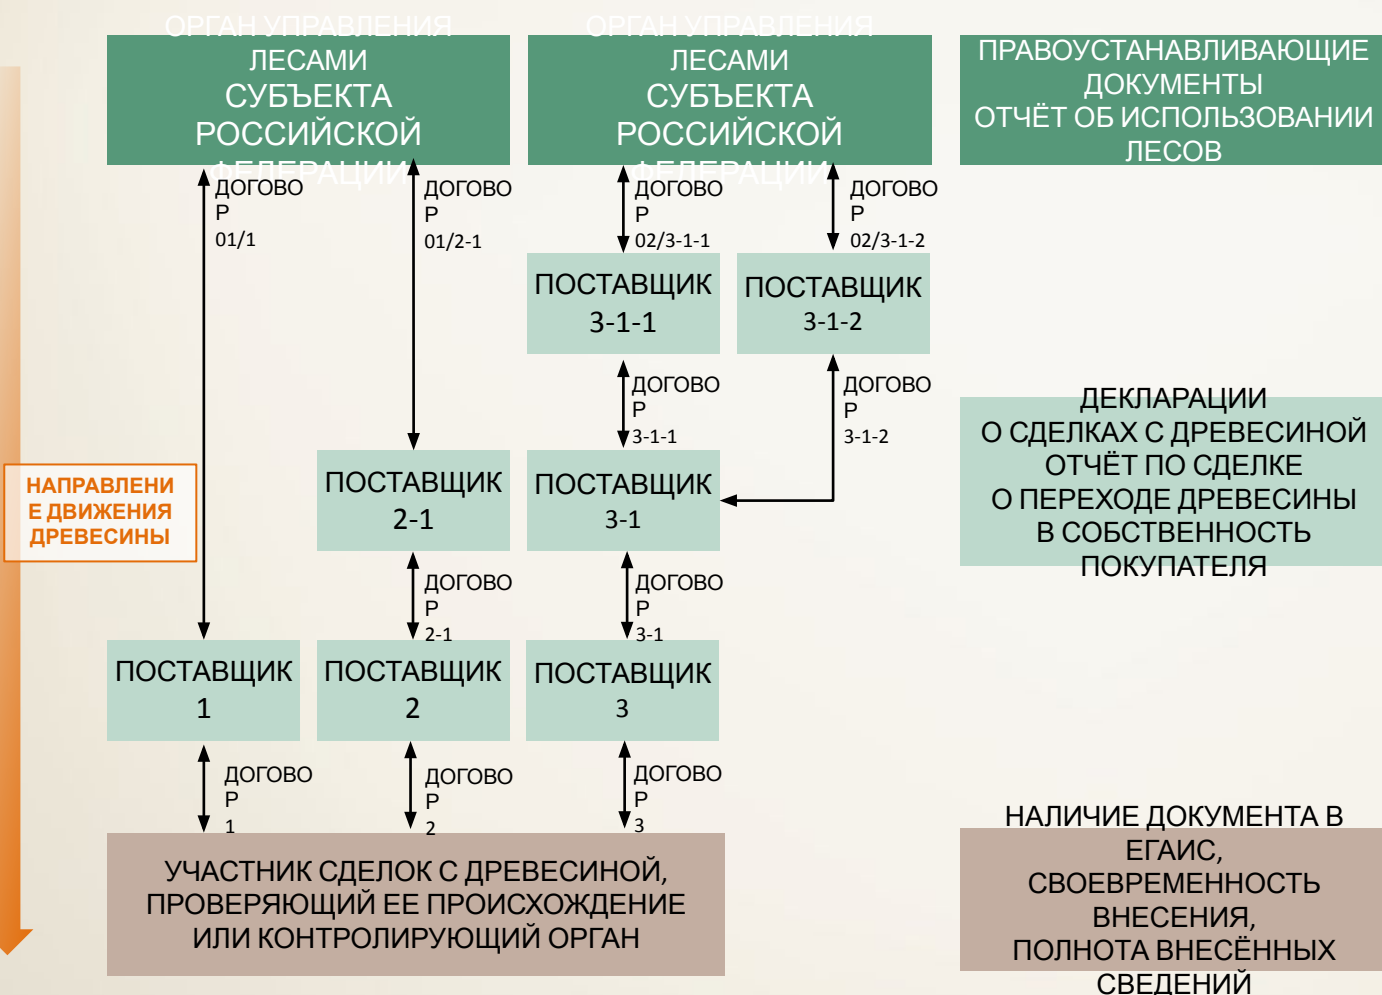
ОРГАН УПРАВЛЕНИЯ ЛЕСАМИ СУБЪЕКТА РОССИЙСКОЙ ФЕДЕРАЦИИ

ОРГАН УПРАВЛЕНИЯ ЛЕСАМИ СУБЪЕКТА РОССИЙСКОЙ ФЕДЕРАЦИИ

ПРАВОУСТАНАВЛИВАЮЩИЕ ДОКУМЕНТЫ
ОТЧЁТ ОБ ИСПОЛЬЗОВАНИИ ЛЕСОВ

ДОГОВОР 01/1

ДОГОВОР 01/2-1

ДОГОВОР 02/3-1-1

ДОГОВОР 02/3-1-2

ПОСТАВЩИК 3-1-1

ПОСТАВЩИК 3-1-2

ДОГОВОР 3-1-1

ДОГОВОР 3-1-2

ДЕКЛАРАЦИИ
О СДЕЛКАХ С ДРЕВЕСИНОЙ
ОТЧЁТ ПО СДЕЛКЕ
О ПЕРЕХОДЕ ДРЕВЕСИНЫ
В СОБСТВЕННОСТЬ
ПОКУПАТЕЛЯ

НАПРАВЛЕНИЕ ДВИЖЕНИЯ ДРЕВЕСИНЫ

ПОСТАВЩИК 2-1

ПОСТАВЩИК 3-1

ДОГОВОР 2-1

ДОГОВОР 3-1

ПОСТАВЩИК 1

ПОСТАВЩИК 2

ПОСТАВЩИК 3

ДОГОВОР 1

ДОГОВОР 2

ДОГОВОР 3

УЧАСТНИК СДЕЛОК С ДРЕВЕСИНОЙ, ПРОВЕРЯЮЩИЙ ЕЕ ПРОИСХОЖДЕНИЕ ИЛИ КОНТРОЛИРУЮЩИЙ ОРГАН

НАЛИЧИЕ ДОКУМЕНТА В ЕГАИС,
СВОЕВРЕМЕННОСТЬ ВНЕСЕНИЯ,
ПОЛНОТА ВНЕСЁННЫХ СВЕДЕНИЙ